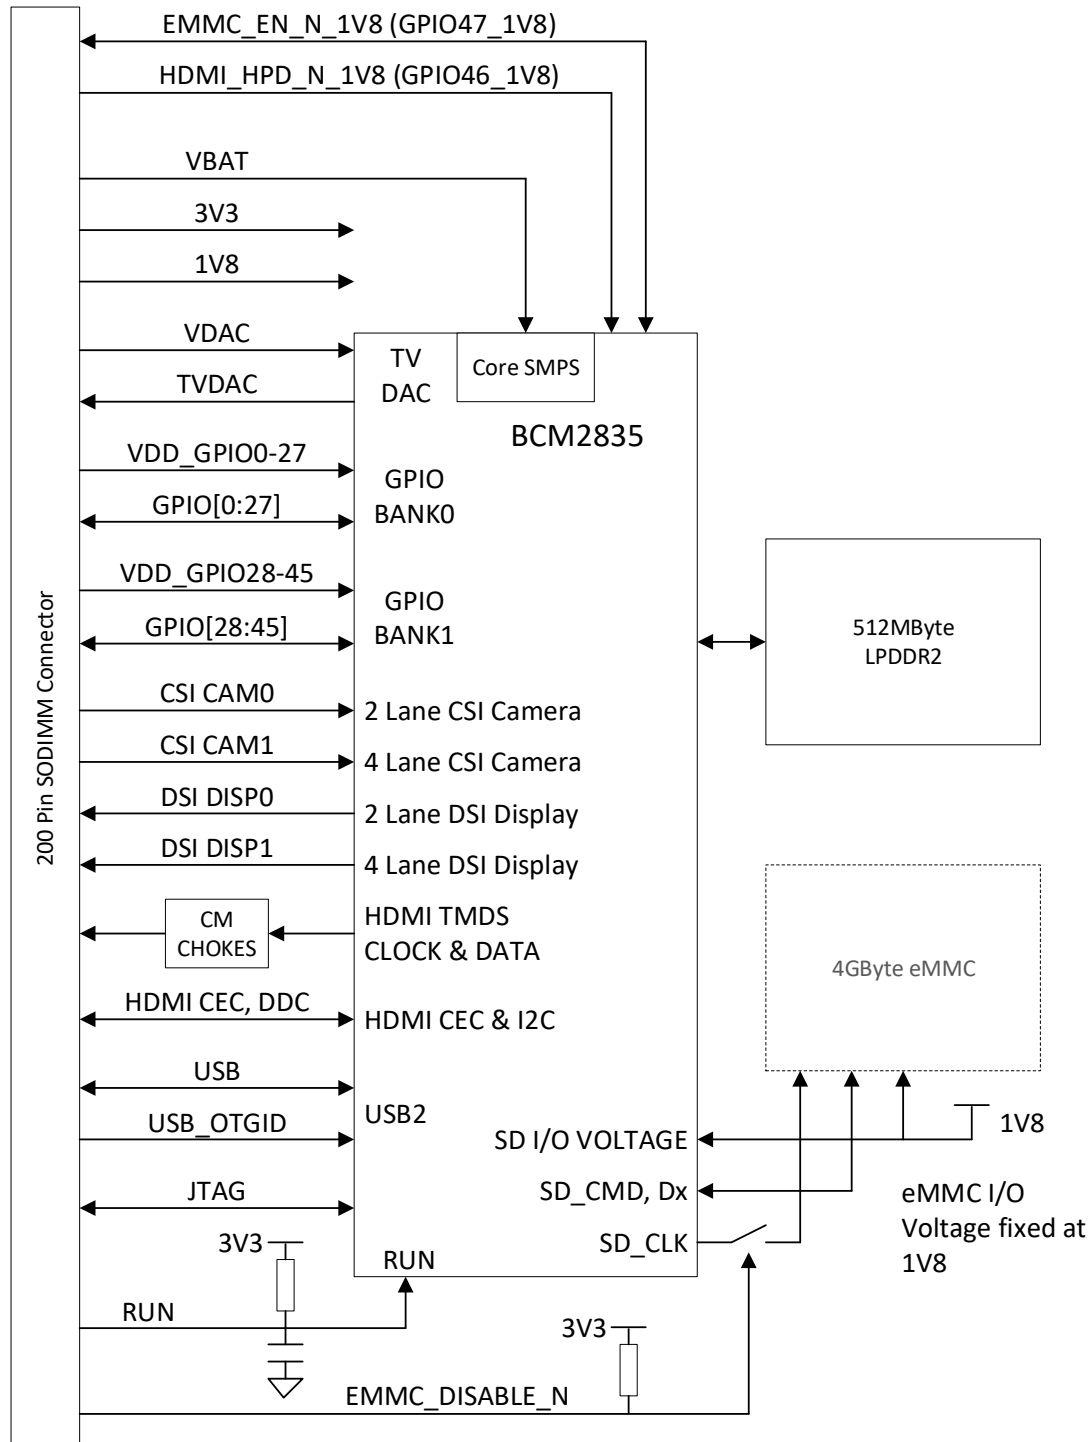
200 Pin SODIMM Connector

EMMC_EN_N_1V8 (GPIO47_1V8)

HDMI_HPD_N_1V8 (GPIO46_1V8)

VBAT

3V3

1V8

VDAC

TVDAC

VDD_GPIO0-27

GPIO[0:27]

VDD_GPIO28-45

GPIO[28:45]

CSI CAM0

CSI CAM1

DSI DISP0

DSI DISP1

CM CHOKES

HDMI CEC, DDC

USB

USB_OTGID

JTAG

3V3

RUN

3V3

EMMC_DISABLE_N

TV DAC

Core SMPS

BCM2835

GPIO BANK0

GPIO BANK1

2 Lane CSI Camera

4 Lane CSI Camera

2 Lane DSI Display

4 Lane DSI Display

HDMI TMDS CLOCK & DATA

HDMI CEC & I2C

USB2

SD I/O VOLTAGE

SD_CMD, Dx

SD_CLK

RUN

512MByte LPDDR2

4GByte eMMC

1V8

eMMC I/O Voltage fixed at 1V8